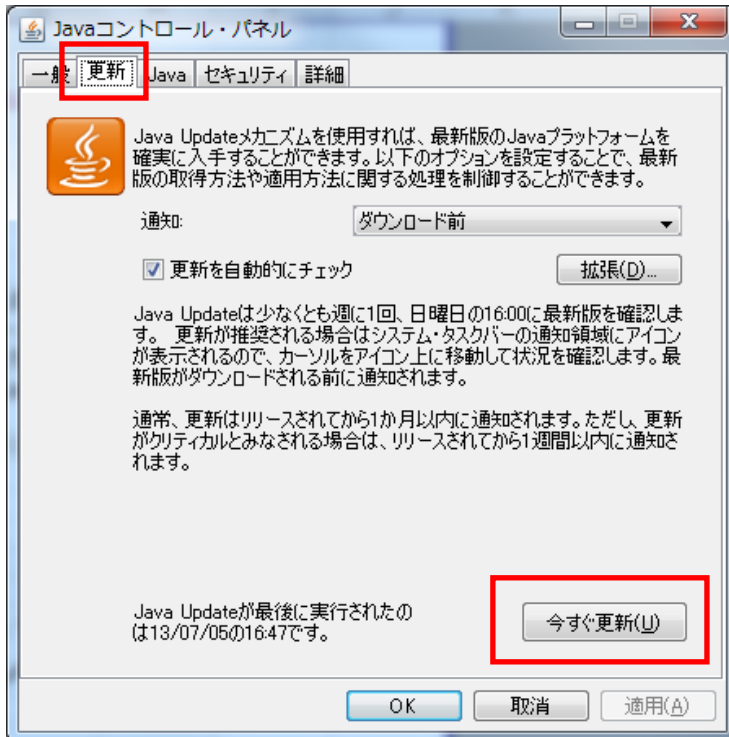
Javaコントロール・パネル

一般 更新 Java セキュリティ 詳細

Java Updateメカニズムを使用すれば、最新版のJavaプラットフォームを確実に入手することができます。以下のオプションを設定することで、最新版の取得方法や適用方法に関する処理を制御することができます。

通知: ダウンロード前

更新を自動的にチェック

拡張(D)...

Java Updateは少なくとも週に1回、日曜日の16:00に最新版を確認します。 更新が推奨される場合はシステム・タスクバーの通知領域にアイコンが表示されるので、カーソルをアイコン上に移動して状況を確認します。最新版がダウンロードされる前に通知されます。

通常、更新はリリースされてから1か月以内に通知されます。ただし、更新がクリティカルとみなされる場合は、リリースされてから1週間以内に通知されます。

Java Updateが最後に実行されたのは13/07/05の16:47です。

今すぐ更新(U)

OK 取消 適用(A)